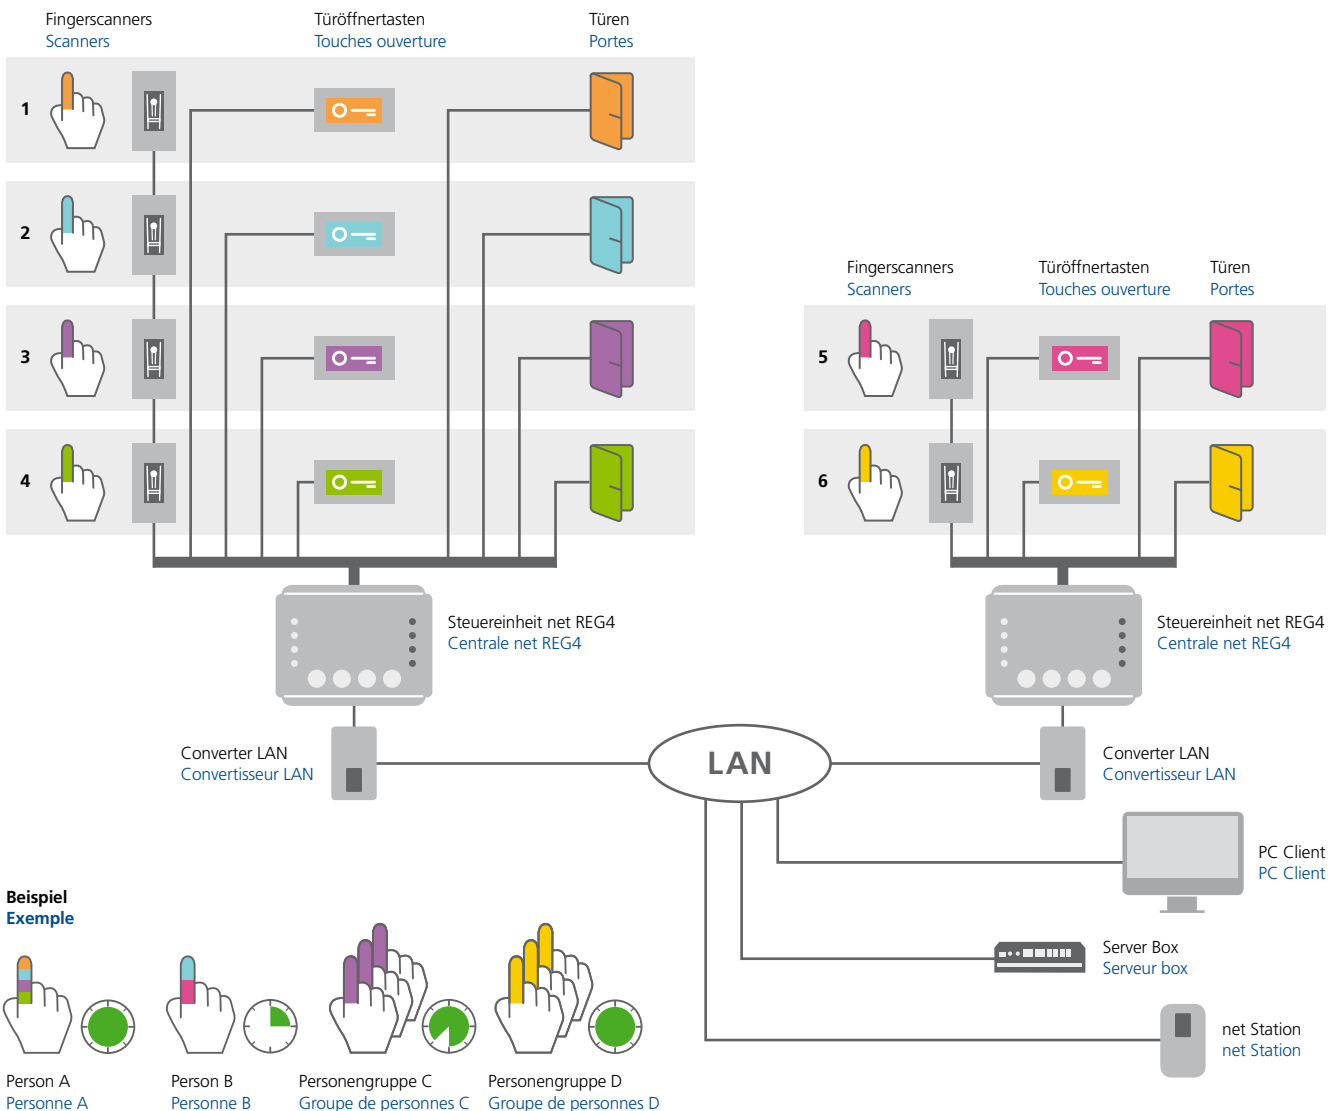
Fingerscanners
Scanners

Türöffnertasten
Touches ouverture

Türen
Portes

1

2

3

4

Fingerscanners
Scanners

Türöffnertasten
Touches ouverture

Türen
Portes

5

6

Steuereinheit net REG4
Centrale net REG4

Steuereinheit net REG4
Centrale net REG4

Converter LAN
Convertisseur LAN

LAN

Converter LAN
Convertisseur LAN

PC Client
PC Client

Server Box
Serveur box

net Station
net Station

Beispiel
Exemple

Person A
Personne A

Person B
Personne B

Personengruppe C
Groupe de personnes C

Personengruppe D
Groupe de personnes D